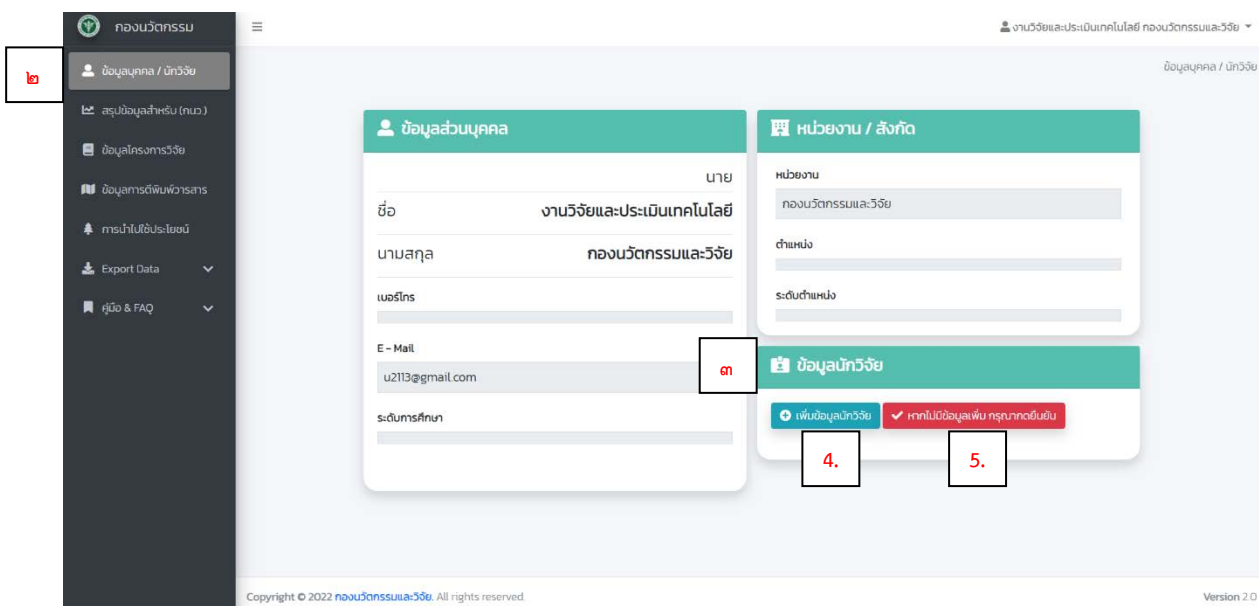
กองนวัตกรรม

๒

ข้อมูลบุคคล / นักวิจัย

สรุปข้อมูลสำหรับ (กนว.)

ข้อมูลโครงการวิจัย

ข้อมูลการตีพิมพ์วารสาร

การนำไปใช้ประโยชน์

Export Data

คู่มือ & FAQ

งานวิจัยและประเมินเทคโนโลยี กองนวัตกรรมและวิจัย

ข้อมูลบุคคล / นักวิจัย

ข้อมูลส่วนบุคคล

นาย

ชื่อ งานวิจัยและประเมินเทคโนโลยี

นามสกุล กองนวัตกรรมและวิจัย

เบอร์โทร

E - Mail

u2113@gmail.com

ระดับการศึกษา

หน่วยงาน / สังกัด

หน่วยงาน

กองนวัตกรรมและวิจัย

ตำแหน่ง

ระดับตำแหน่ง

๓

ข้อมูลนักวิจัย

เพิ่มข้อมูลนักวิจัย

หากไม่มีข้อมูลเพิ่ม กรุณากดยืนยัน

4.

5.

Copyright © 2022 กองนวัตกรรมและวิจัย. All rights reserved.

Version 2.0